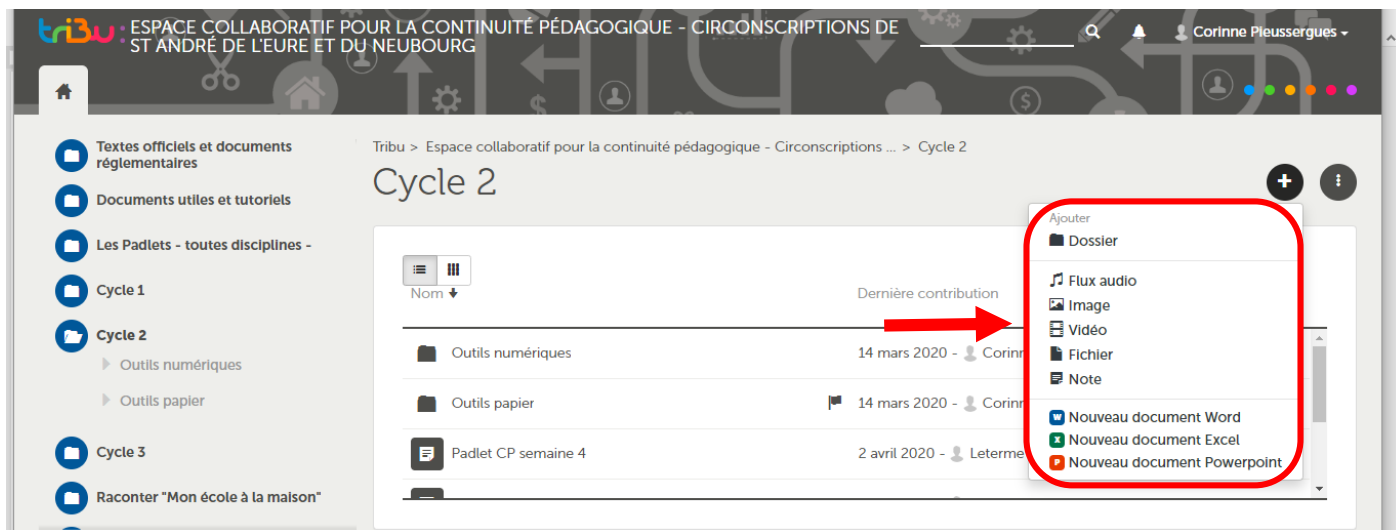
tribu : ESPACE COLLABORATIF POUR LA CONTINUITÉ PÉDAGOGIQUE - CIRCONSCRIPTIONS DE ST ANDRÉ DE L'EURE ET DU NEUBOURG

Corinne Pleussergues

Textes officiels et documents réglementaires
Documents utiles et tutoriels
Les Padlets - toutes disciplines -
Cycle 1
Cycle 2
Outils numériques
Outils papier
Cycle 3
Raconter "Mon école à la maison"

Tribu > Espace collaboratif pour la continuité pédagogique - Circonscriptions ... > Cycle 2

Cycle 2

Nom
Dernière contribution

Outils numériques 14 mars 2020 - Corinn
Outils papier 14 mars 2020 - Corinn
Padlet CP semaine 4 2 avril 2020 - Leterme

Ajouter
Dossier
Flux audio
Image
Vidéo
Fichier
Note
Nouveau document Word
Nouveau document Excel
Nouveau document Powerpoint